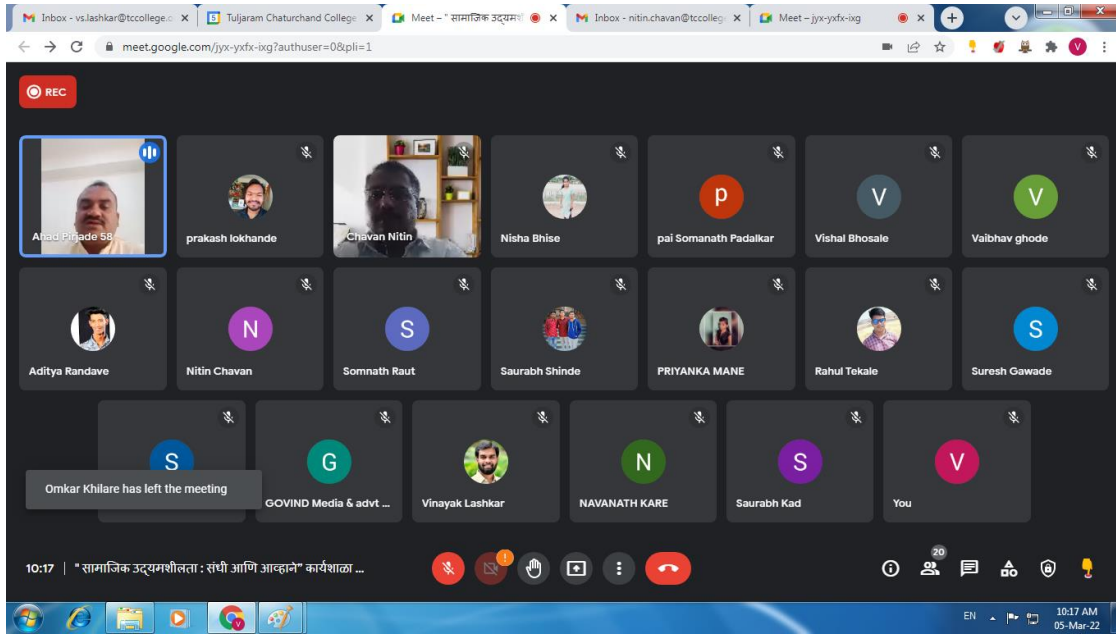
Inbox - vs.lashkar@tccollege.c ×
Tuljaram Chaturchand College ×
Meet – " सामाजिक उद्यमशी ×
Inbox - nitin.chavan@tccollege ×
Meet – jyx-yxfx-ixg ×

meet.google.com/jyx-yxfx-ixg?authuser=0&pli=1

REC

Ahad Pirjade 58
prakash lokhande
Chavan Nitin
Nisha Bhise
p
pai Somanath Padalkar
V
Vishal Bhosale
V
Vaibhav ghode
Aditya Randave
N
Nitin Chavan
S
Somnath Raut
Saurabh Shinde
PRIYANKA MANE
Rahul Tekale
S
Suresh Gawade
S
Omkar Khilare has left the meeting
G
GOVIND Media & advt ...
Vinayak Lashkar
N
NAVANATH KARE
S
Saurabh Kad
V
You

10:17 | " सामाजिक उद्यमशीलता : संधी आणि आव्हाने" कार्यशाळा ...

20

EN
10:17 AM
05-Mar-22